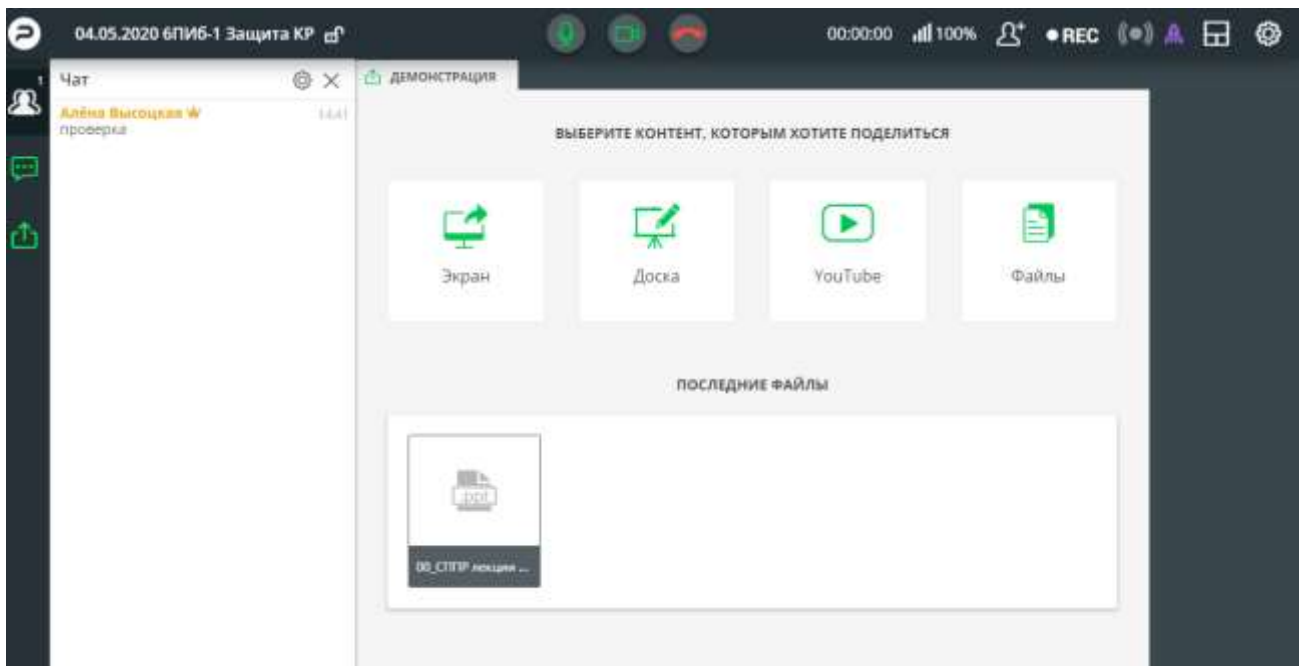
04.05.2020 6ПИб-1 Защита КР

00:00:00 100% ● REC

1

Чат

Алёна Высоцкая
проверка
14:41

ДЕМОНСТРАЦИЯ

ВЫБЕРИТЕ КОНТЕНТ, КОТОРЫМ ХОТИТЕ ПОДЕЛИТЬСЯ

Экран

Доска

YouTube

Файлы

ПОСЛЕДНИЕ ФАЙЛЫ

ppt

00_СППР лекция ...